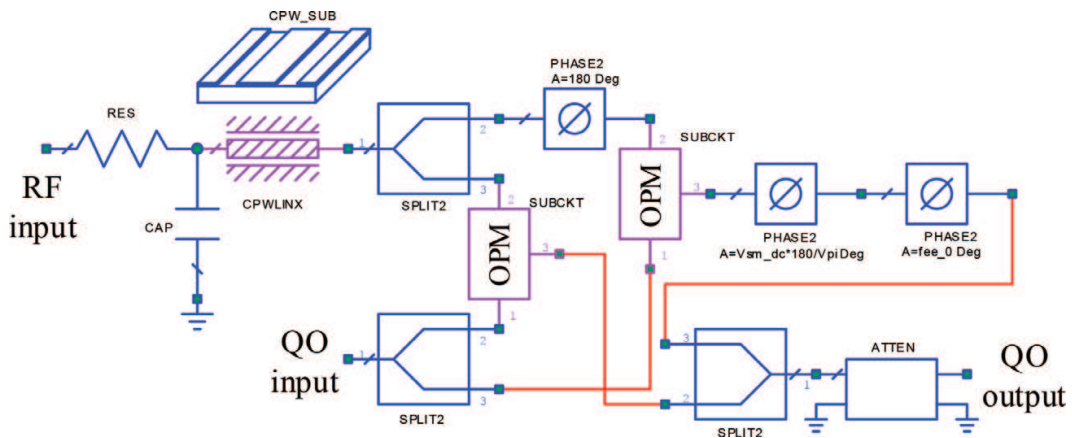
CPW_SUB

RES

RF input

CAP

CPWLINX

1

SPLIT2

2

3

PHASE2
A=180 Deg

2

SUBCKT

OPM

3

1

2

SUBCKT

OPM

3

1

PHASE2
A=Vsm_dc*180/VpiDeg

PHASE2
A=fee_0 Deg

QO input

1

2

3

SPLIT2

3

2

1

SPLIT2

ATTEN

QO output